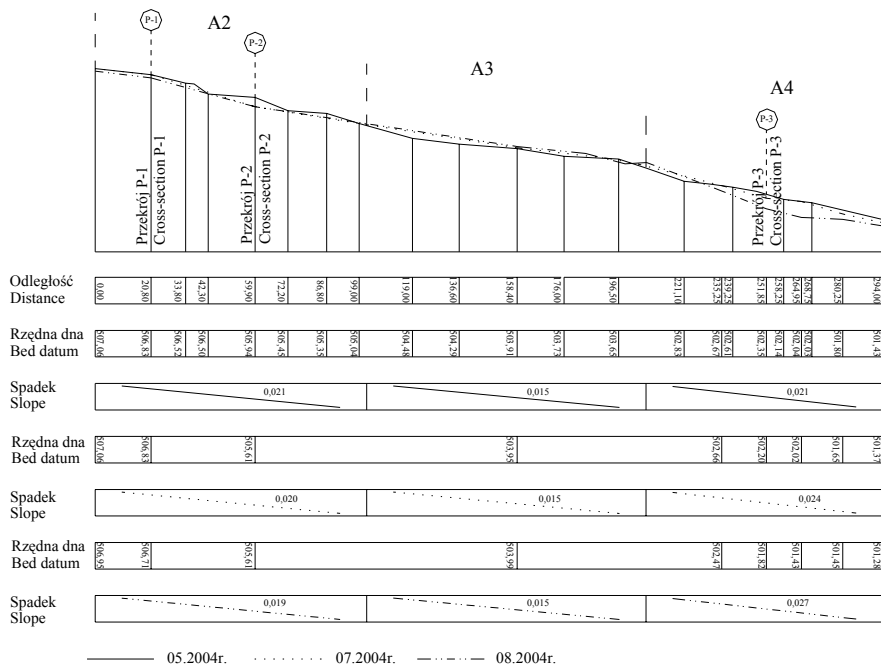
P-1
A2
P-2
A3
A4
P-3

Przekrój P-1
Cross-section P-1
Przekrój P-2
Cross-section P-2
Przekrój P-3
Cross-section P-3

Odległość
Distance

0,00 20,80 33,80 42,30 59,90 72,20 86,80 99,00 119,00 136,60 158,40 176,00 196,50 221,10 235,25 239,25 251,85 258,25 264,95 268,75 280,25 294,00

Rzędna dna
Bed datum

507,06 506,83 506,52 506,50 505,94 505,45 505,35 505,04 504,48 504,29 503,91 503,73 503,65 502,83 502,67 502,61 502,35 502,14 502,04 502,03 501,80 501,43

Spadek
Slope

0,021 0,015 0,021

Rzędna dna
Bed datum

507,06 506,83 505,61 503,95 502,66 502,20 502,02 501,65 501,37

Spadek
Slope

0,020 0,015 0,024

Rzędna dna
Bed datum

506,95 506,71 505,61 503,99 502,47 501,82 501,43 501,45 501,28

Spadek
Slope

0,019 0,015 0,027

05.2004r. 07.2004r. 08.2004r.